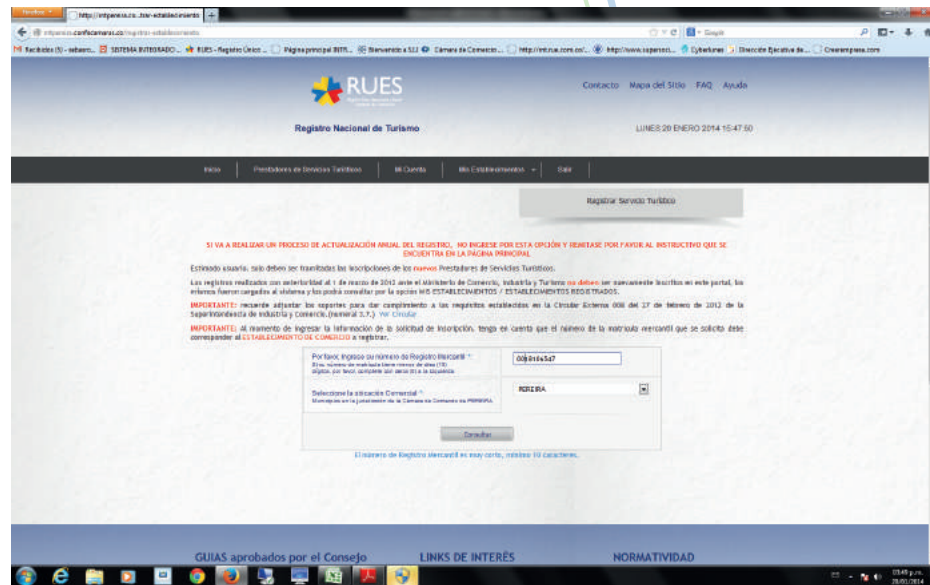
Firefox http://rntpereira.co...tros-establecimiento +

rntpereira.confecamaras.co/registro-establecimiento

Recibidos (5) - sebaen... SISTEMA INTEGRADO... RUES - Registro Único ... Página principal INTR... Bienvenido a S12 Cámara de Comercio... http://rntrue.rues.co/... http://www.supersoci... Cyberlunes Dirección Ejecutiva de... Creeenempresa.com

RUES

Contacto Mapa del Sitio FAQ Ayuda

Registro Nacional de Turismo

LUNES 20 ENERO 2014 15:47:50

Inicio Prestadores de Servicios Turísticos Mi Cuenta Mis Establecimientos Salir

Registrar Servicio Turístico

SI VA A REALIZAR UN PROCESO DE ACTUALIZACIÓN ANUAL DEL REGISTRO, NO INGRESE POR ESTA OPCIÓN Y REMITASE POR FAVOR AL INSTRUCTIVO QUE SE ENCUENTRA EN LA PÁGINA PRINCIPAL

Estimado usuario, solo deben ser tramitadas las inscripciones de los nuevos Prestadores de Servicios Turísticos.

Los registros realizados con anterioridad al 1 de marzo de 2012 ante el Ministerio de Comercio, Industria y Turismo no deben ser nuevamente inscritos en este portal, los mismos fueron cargados al sistema y los podrá consultar por la opción MIS ESTABLECIMIENTOS / ESTABLECIMIENTOS REGISTRADOS.

IMPORTANTE: recuerde adjuntar los soportes para dar cumplimiento a los requisitos establecidos en la Circular Externa 008 del 27 de febrero de 2012 de la Superintendencia de Industria y Comercio.(numeral 3.7.) Ver Circular

IMPORTANTE: Al momento de ingresar la información de la solicitud de inscripción, tenga en cuenta que el número de la matrícula mercantil que se solicita debe corresponder al ESTABLECIMIENTO DE COMERCIO a registrar.

Por favor, ingrese su número de Registro Mercantil *:
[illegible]

00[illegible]

Seleccione la ubicación Comercial *:
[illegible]

PEREIRA

Consultar

El número de Registro Mercantil es muy corto, mínimo 10 caracteres.

GUIAS aprobados por el Consejo LINKS DE INTERÉS NORMATIVIDAD

03:45 p.m. 20/01/2014